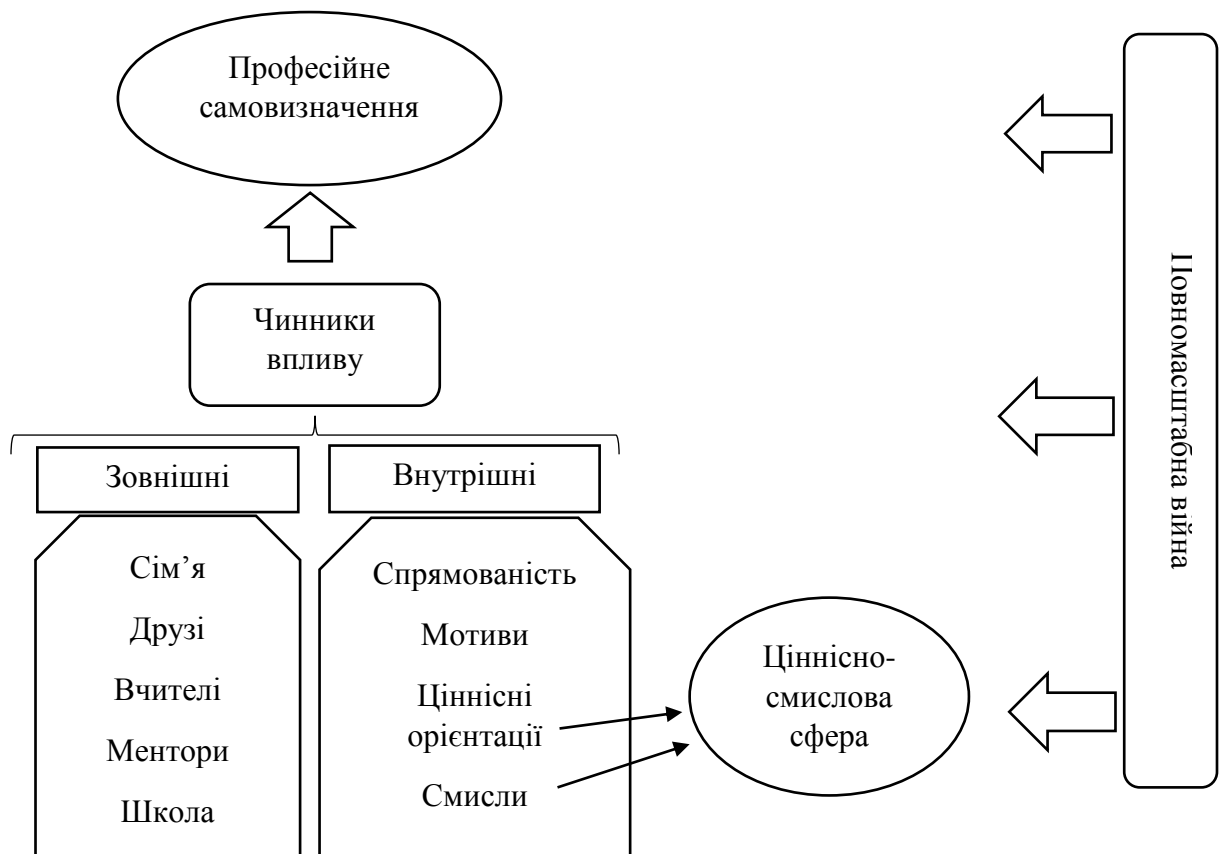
Професійне самовизначення

Чинники впливу

Зовнішні

Внутрішні

Сім’я

Друзі

Вчителі

Ментори

Школа

Спрямованість

Мотиви

Ціннісні орієнтації

Смисли

Ціннісно-смислова сфера

Повномасштабна війна